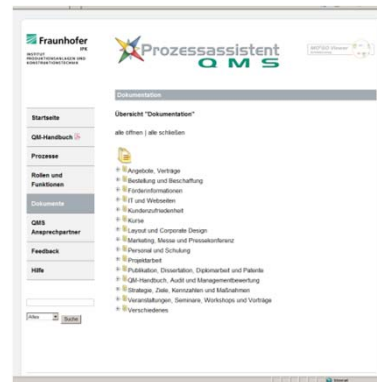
Fraunhofer IPK
INSTITUT PRODUKTIONSANLAGEN UND KONSTRUKTIONSTECHNIK

Prozessassistent QMS

Dokumentation

Übersicht "Dokumentation"

alle öffnen | alle schließen

Startseite
QM-Handbuch
Prozesse
Rollen und Funktionen
Dokumente
QMS Ansprechpartner
Feedback
Hilfe

Alles
Suche

Angebote, Verträge
Bestellung und Beschaffung
Förderinformationen
IT und Webseiten
Kundenzufriedenheit
Kurse
Layout und Corporate Design
Marketing, Messe und Pressekonferenz
Personal und Schulung
Projektarbeit
Publikation, Dissertation, Diplomarbeit und Patente
QM-Handbuch, Audit und Managementbewertung
Strategie, Ziele, Kennzahlen und Maßnahmen
Veranstaltungen, Seminare, Workshops und Vorträge
Verschiedenes

Internet